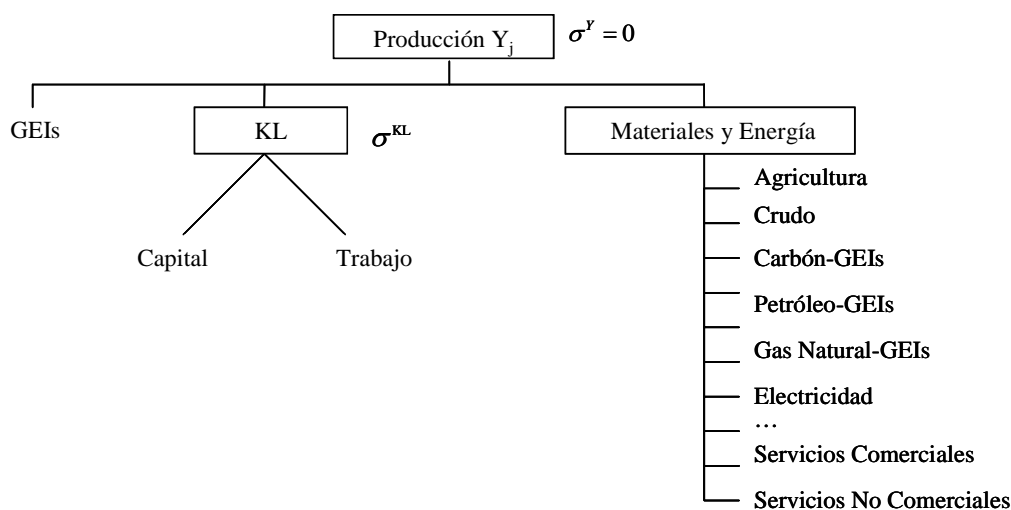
Producción $Y_j$ $\sigma^{Y} = 0$

GEIs

KL $\sigma^{KL}$

Capital

Trabajo

Materiales y Energía

Agricultura

Crudo

Carbón-GEIs

Petróleo-GEIs

Gas Natural-GEIs

Electricidad

…

Servicios Comerciales

Servicios No Comerciales